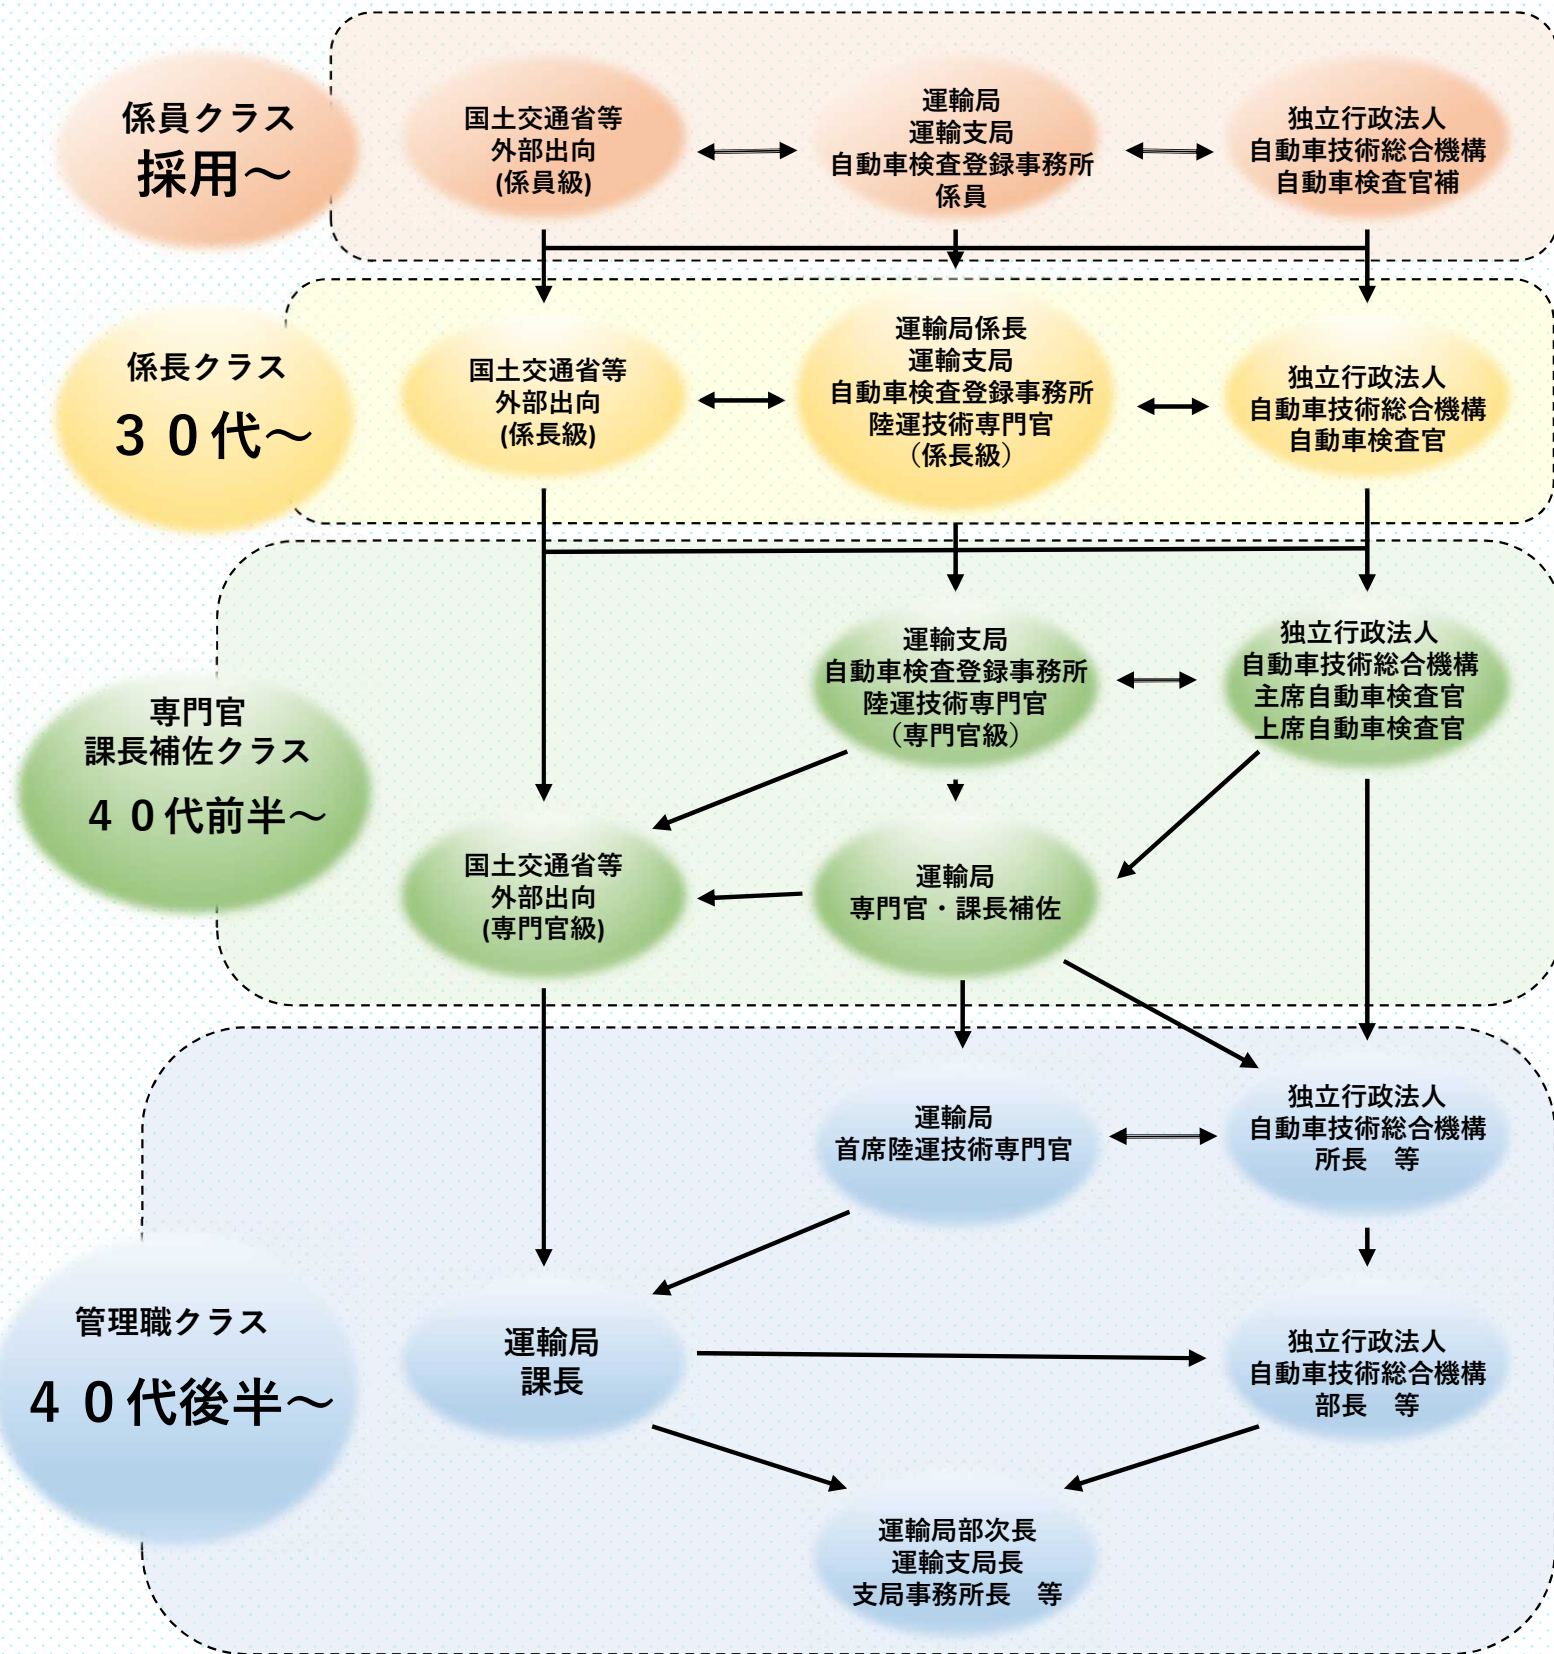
係員クラス
採用～

国土交通省等
外部出向
(係員級)

運輸局
運輸支局
自動車検査登録事務所
係員

独立行政法人
自動車技術総合機構
自動車検査官補

係長クラス
３０代～

国土交通省等
外部出向
(係長級)

運輸局係長
運輸支局
自動車検査登録事務所
陸運技術専門官
(係長級)

独立行政法人
自動車技術総合機構
自動車検査官

専門官
課長補佐クラス
４０代前半～

運輸支局
自動車検査登録事務所
陸運技術専門官
(専門官級)

独立行政法人
自動車技術総合機構
主席自動車検査官
上席自動車検査官

国土交通省等
外部出向
(専門官級)

運輸局
専門官・課長補佐

管理職クラス
４０代後半～

運輸局
首席陸運技術専門官

独立行政法人
自動車技術総合機構
所長　等

運輸局
課長

独立行政法人
自動車技術総合機構
部長　等

運輸局部次長
運輸支局長
支局事務所長　等